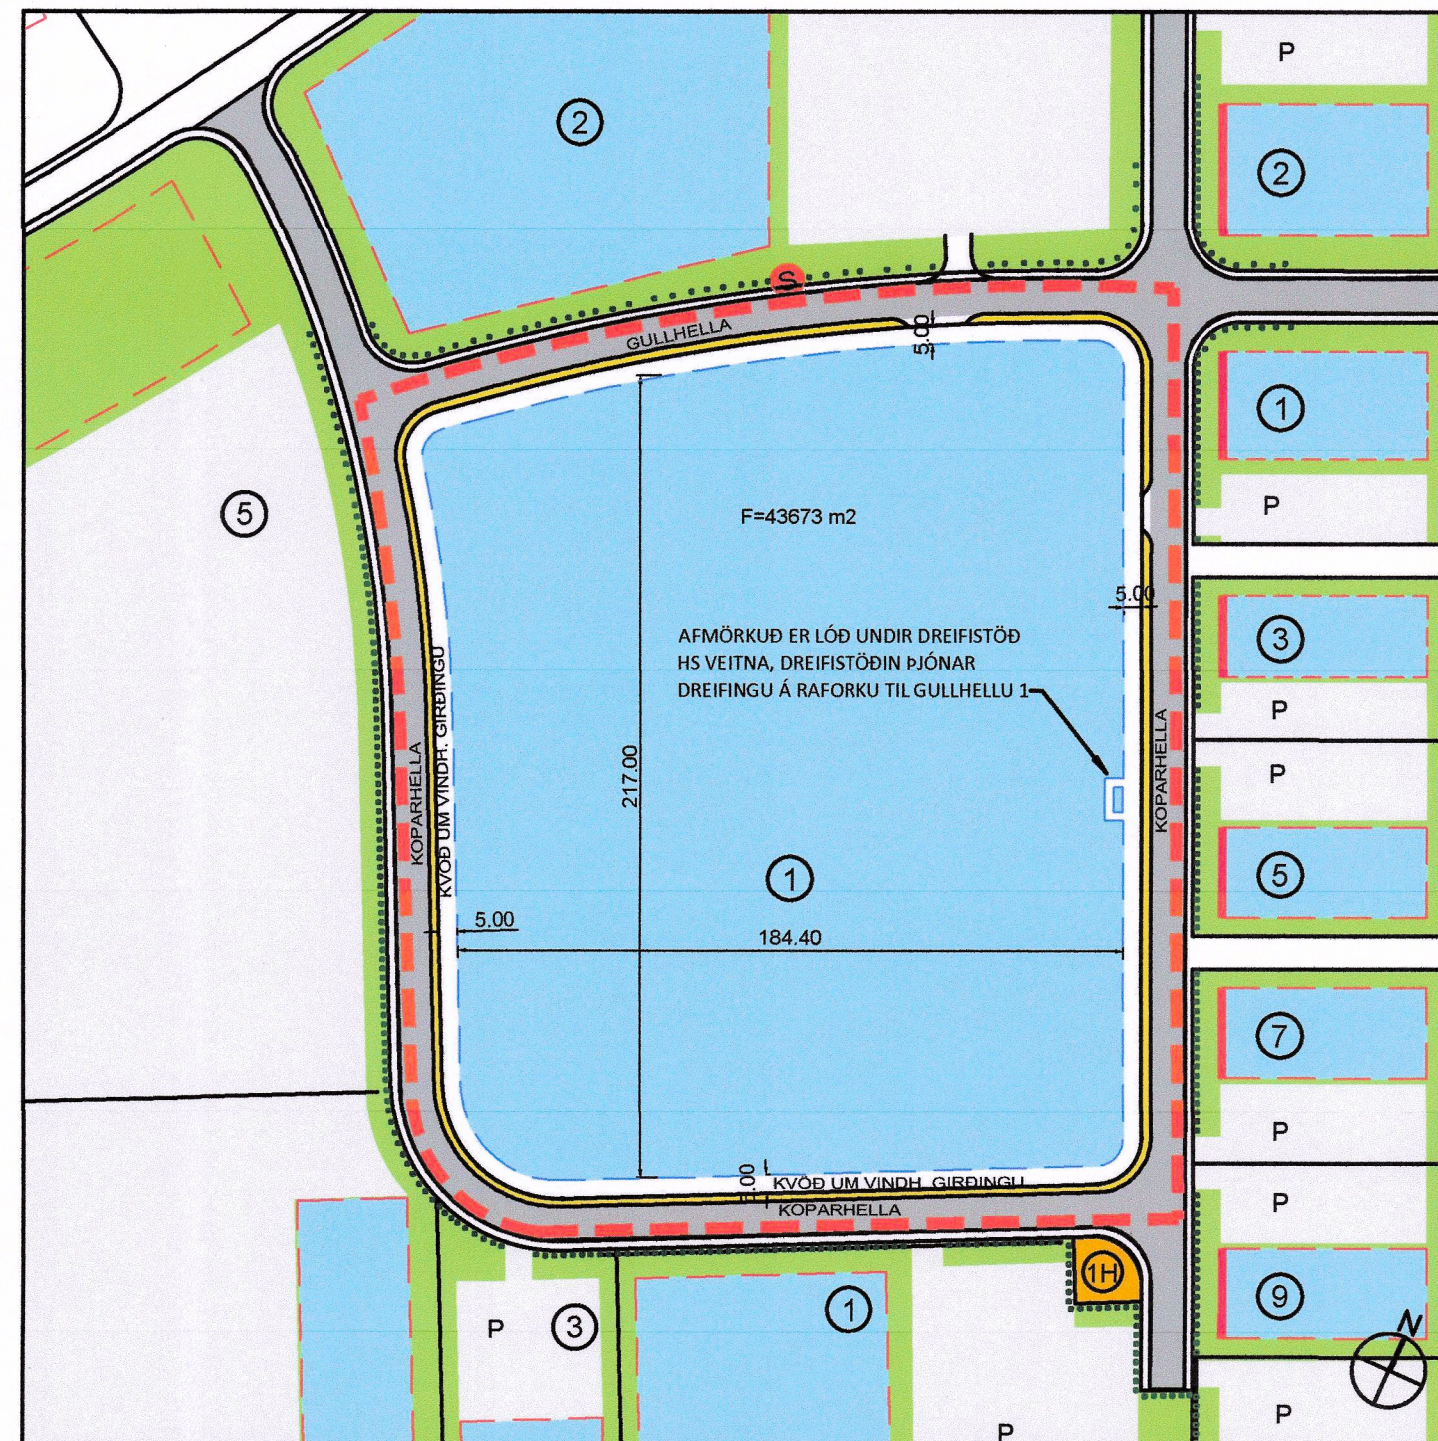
P

2

2

S

GULLHELLA

5.00

1

P

5

F=43673 m2

5.00

3

AFMÖRKUÐ ER LÓÐ UNDIR DREIFISTÖÐ HS VEITNA, DREIFISTÖÐIN ÞJÓNAR DREIFINGU Á RAFORKU TIL GULLHELLU 1

P

P

KOPARHELLA

KVÖÐ UM VINDH. GIRÐINGU

217.00

KOPARHELLA

5

1

5.00

184.40

7

P

5.00

KVÖÐ UM VINDH. GIRÐINGU

KOPARHELLA

P

1H

9

P

3

1

N

P

P